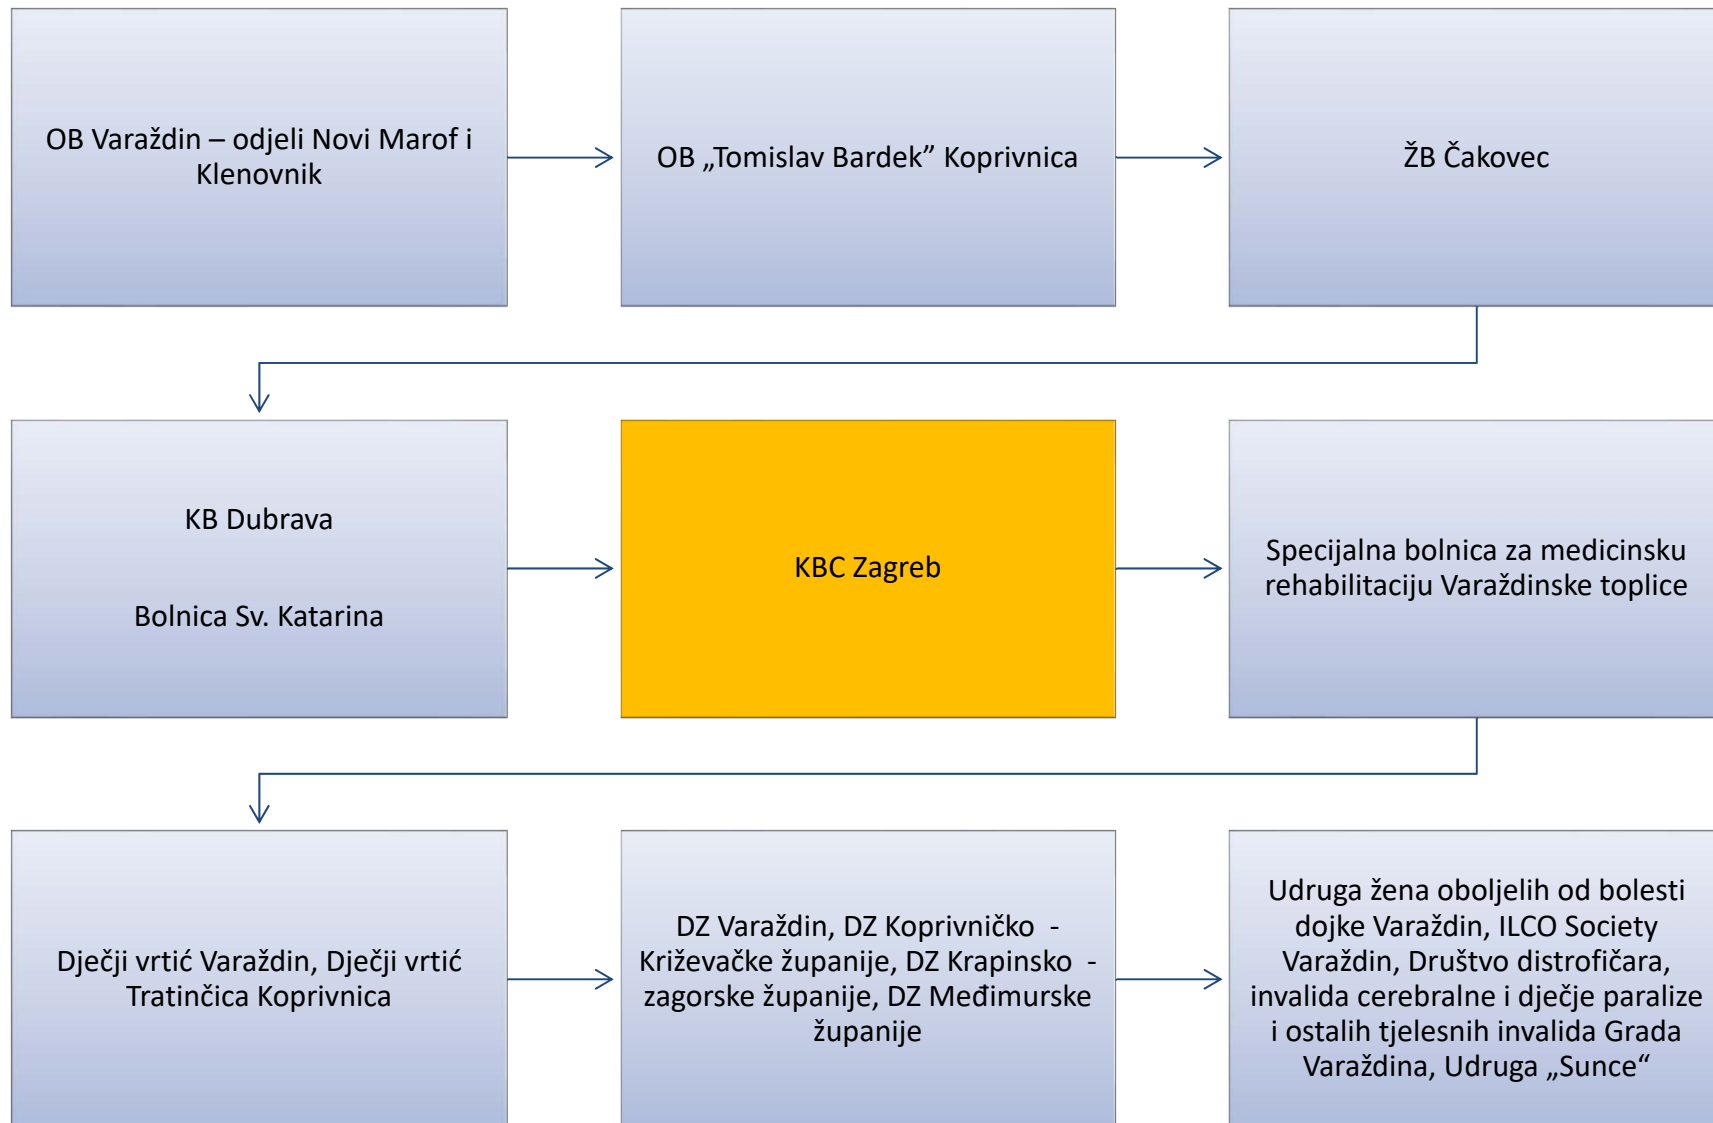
OB Varaždin – odjeli Novi Marof i Klenovnik

OB „Tomislav Bardek” Koprivnica

ŽB Čakovec

KB Dubrava

Bolnica Sv. Katarina

KBC Zagreb

Specijalna bolnica za medicinsku rehabilitaciju Varaždinske toplice

Dječji vrtić Varaždin, Dječji vrtić Tratinčica Koprivnica

DZ Varaždin, DZ Koprivničko - Križevačke županije, DZ Krapinsko - zagorske županije, DZ Međimurske županije

Udruga žena oboljelih od bolesti dojke Varaždin, ILCO Society Varaždin, Društvo distrofičara, invalida cerebralne i dječje paralize i ostalih tjelesnih invalida Grada Varaždina, Udruga „Sunce“